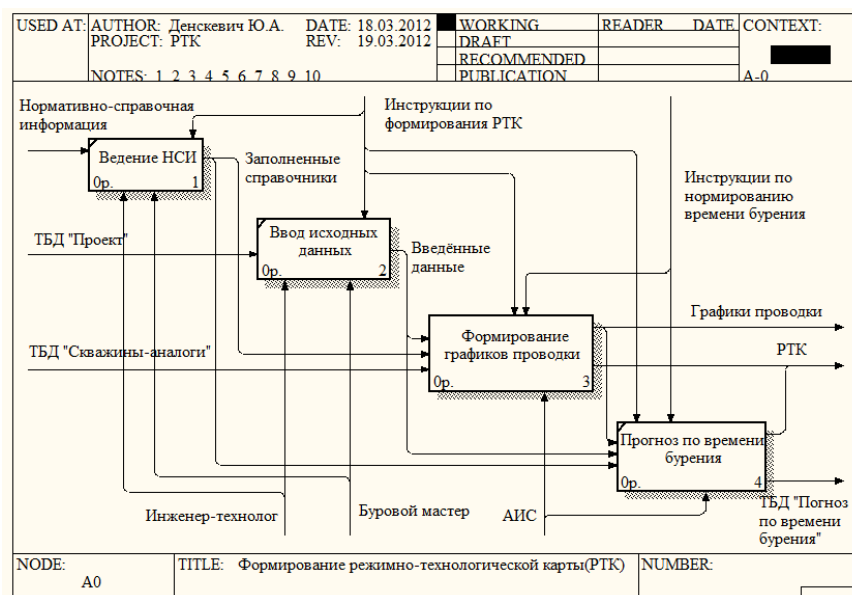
| USED AT: | AUTHOR: Денскевич Ю.А. DATE: 18.03.2012 PROJECT: РТК REV: 19.03.2012 NOTES: 1 2 3 4 5 6 7 8 9 10 | WORKING DRAFT RECOMMENDED PUBLICATION | READER DATE | CONTEXT: A-0 |
|---|---|---|---|---|

Нормативно-справочная информация

Инструкции по формирования РТК

Ведение НСИ
0р. 1

Заполненные справочники

Инструкции по нормированию времени бурения

ТБД "Проект"

Ввод исходных данных
0р. 2

Введённые данные

Графики проводки

Формирование графиков проводки
0р. 3

РТК

ТБД "Скважины-аналоги"

Прогноз по времени бурения
0р. 4

ТБД "Погноз по времени бурения"

Инженер-технолог

Буровой мастер

АИС

| NODE: A0 | TITLE: Формирование режимно-технологической карты(РТК) | NUMBER: |
|---|---|---|